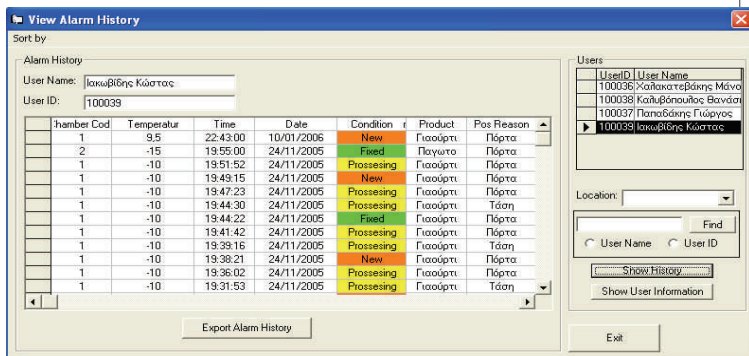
View Alarm History

Sort by

Alarm History

User Name: Ιακωβίδης Κώστας

User ID: 100039

| :hamber Cod | Temperatur | Time | Date | Condition r | Product | Pos Reason |
|---|---|---|---|---|---|---|
| 1 | 9,5 | 22:43:00 | 10/01/2006 | New | Γιαούρτι | Πόρτα |
| 2 | -15 | 19:55:00 | 24/11/2005 | Fixed | Παγωτο | Πόρτα |
| 1 | -10 | 19:51:52 | 24/11/2005 | Prossesing | Γιαούρτι | Πόρτα |
| 1 | -10 | 19:49:15 | 24/11/2005 | New | Γιαούρτι | Πόρτα |
| 1 | -10 | 19:47:23 | 24/11/2005 | Prossesing | Γιαούρτι | Πόρτα |
| 1 | -10 | 19:44:30 | 24/11/2005 | Prossesing | Γιαούρτι | Τάση |
| 1 | -10 | 19:44:22 | 24/11/2005 | Fixed | Γιαούρτι | Πόρτα |
| 1 | -10 | 19:41:42 | 24/11/2005 | Prossesing | Γιαούρτι | Πόρτα |
| 1 | -10 | 19:39:16 | 24/11/2005 | Prossesing | Γιαούρτι | Τάση |
| 1 | -10 | 19:38:21 | 24/11/2005 | New | Γιαούρτι | Πόρτα |
| 1 | -10 | 19:36:02 | 24/11/2005 | Prossesing | Γιαούρτι | Πόρτα |
| 1 | -10 | 19:31:53 | 24/11/2005 | Prossesing | Γιαούρτι | Τάση |

Export Alarm History

Users

| UserID | User Name |
|---|---|
| 100036 | Χαλακατεβάκης Μάνο |
| 100038 | Καλυβόπουλος Θανάσι |
| 100037 | Παπαδάκης Γιώργος |
| 100039 | Ιακωβίδης Κώστας |

Location:

Find

User Name User ID

Show History

Show User Information

Exit